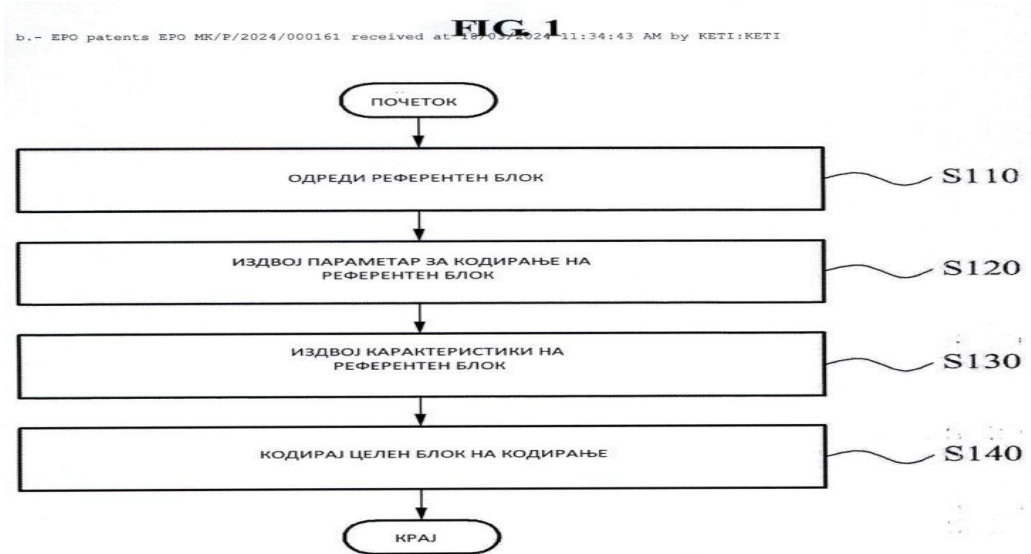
FIG. 1

b.- EPO patents EPO MK/P/2024/000161 received at 18/03/2024 11:34:43 AM by KETI:KETI

ПОЧЕТОК

ОДРЕДИ РЕФЕРЕНТЕН БЛОК

S110

ИЗДВОЈ ПАРАМЕТАР ЗА КОДИРАЊЕ НА РЕФЕРЕНТЕН БЛОК

S120

ИЗДВОЈ КАРАКТЕРИСТИКИ НА РЕФЕРЕНТЕН БЛОК

S130

КОДИРАЈ ЦЕЛЕН БЛОК НА КОДИРАЊЕ

S140

КРАЈ